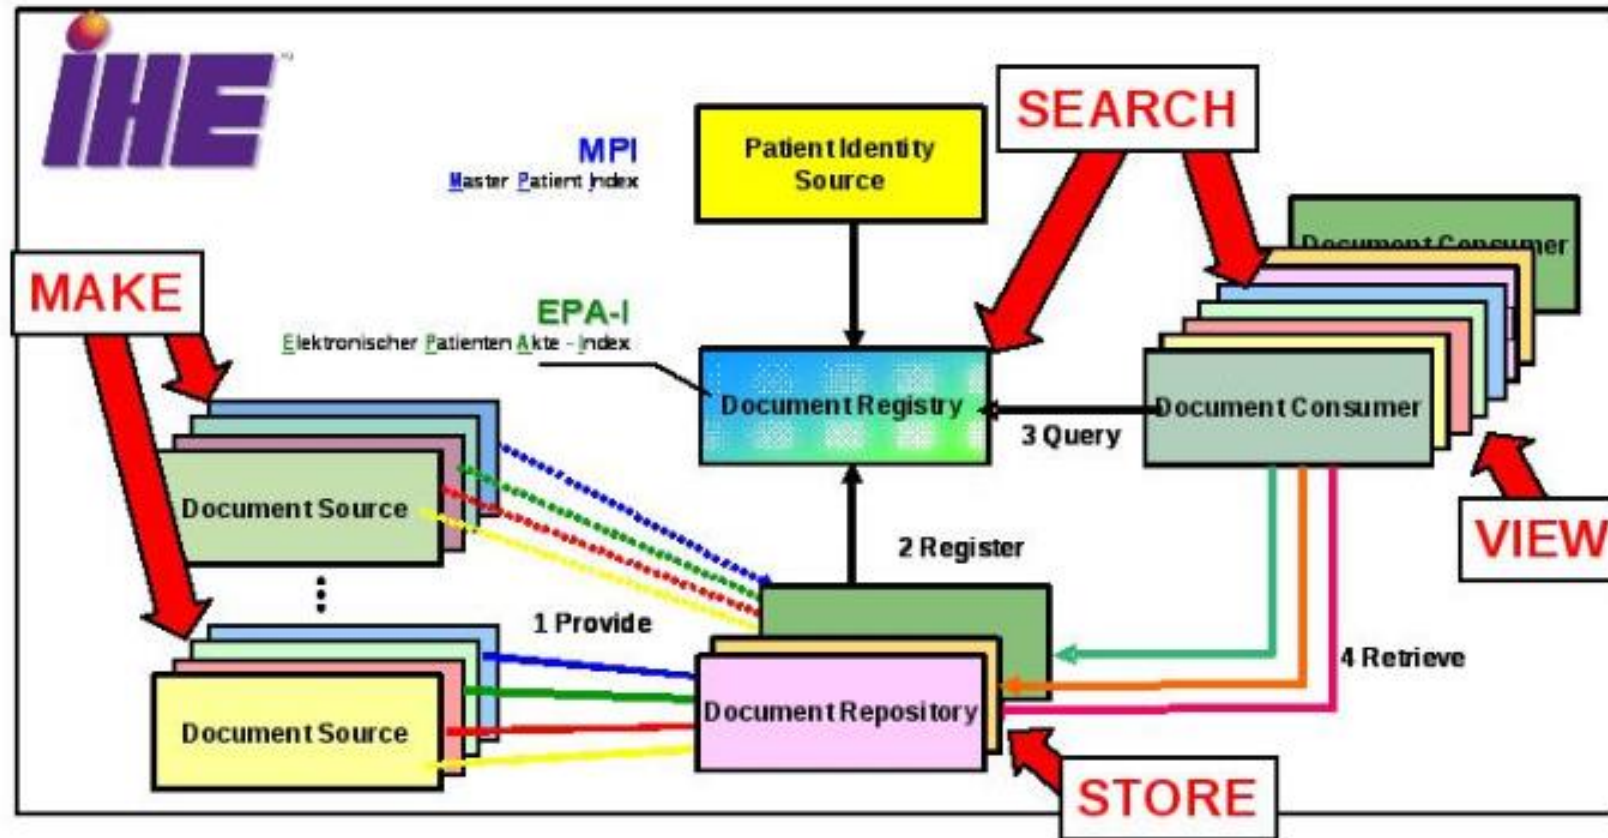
IHE

MPI
Master Patient Index

Patient Identity Source

SEARCH

MAKE

EPA-I
Elektronischer Patienten Akte - Index

Document Consumer

Document Registry

3 Query

Document Consumer

Document Source

2 Register

VIEW

1 Provide

Document Source

Document Repository

4 Retrieve

STORE